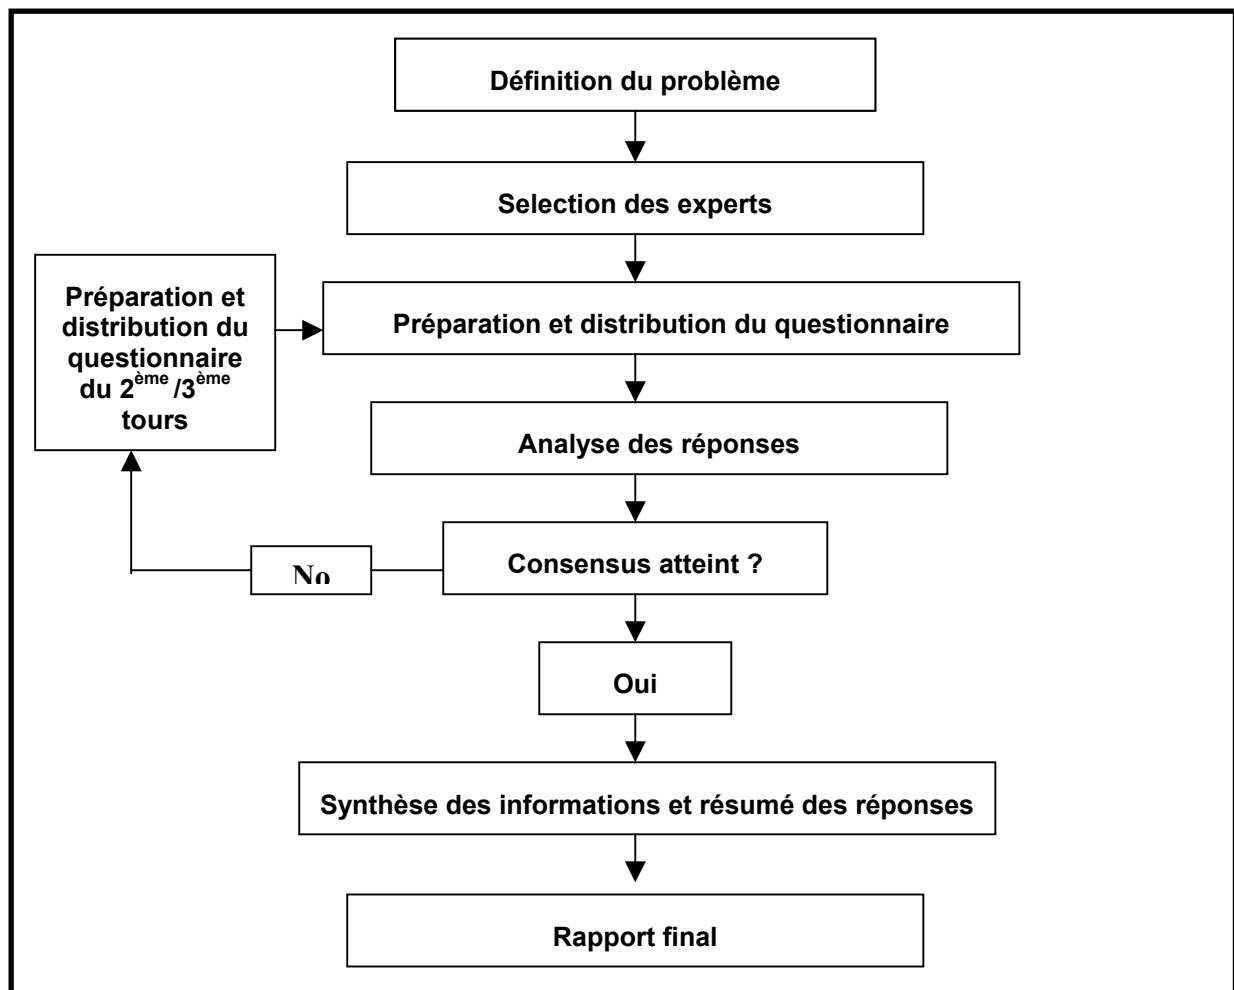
Définition du problème

Selection des experts

Préparation et distribution du questionnaire du 2$^{ème}$ /3$^{ème}$ tours

Préparation et distribution du questionnaire

Analyse des réponses

No

Consensus atteint ?

Oui

Synthèse des informations et résumé des réponses

Rapport final